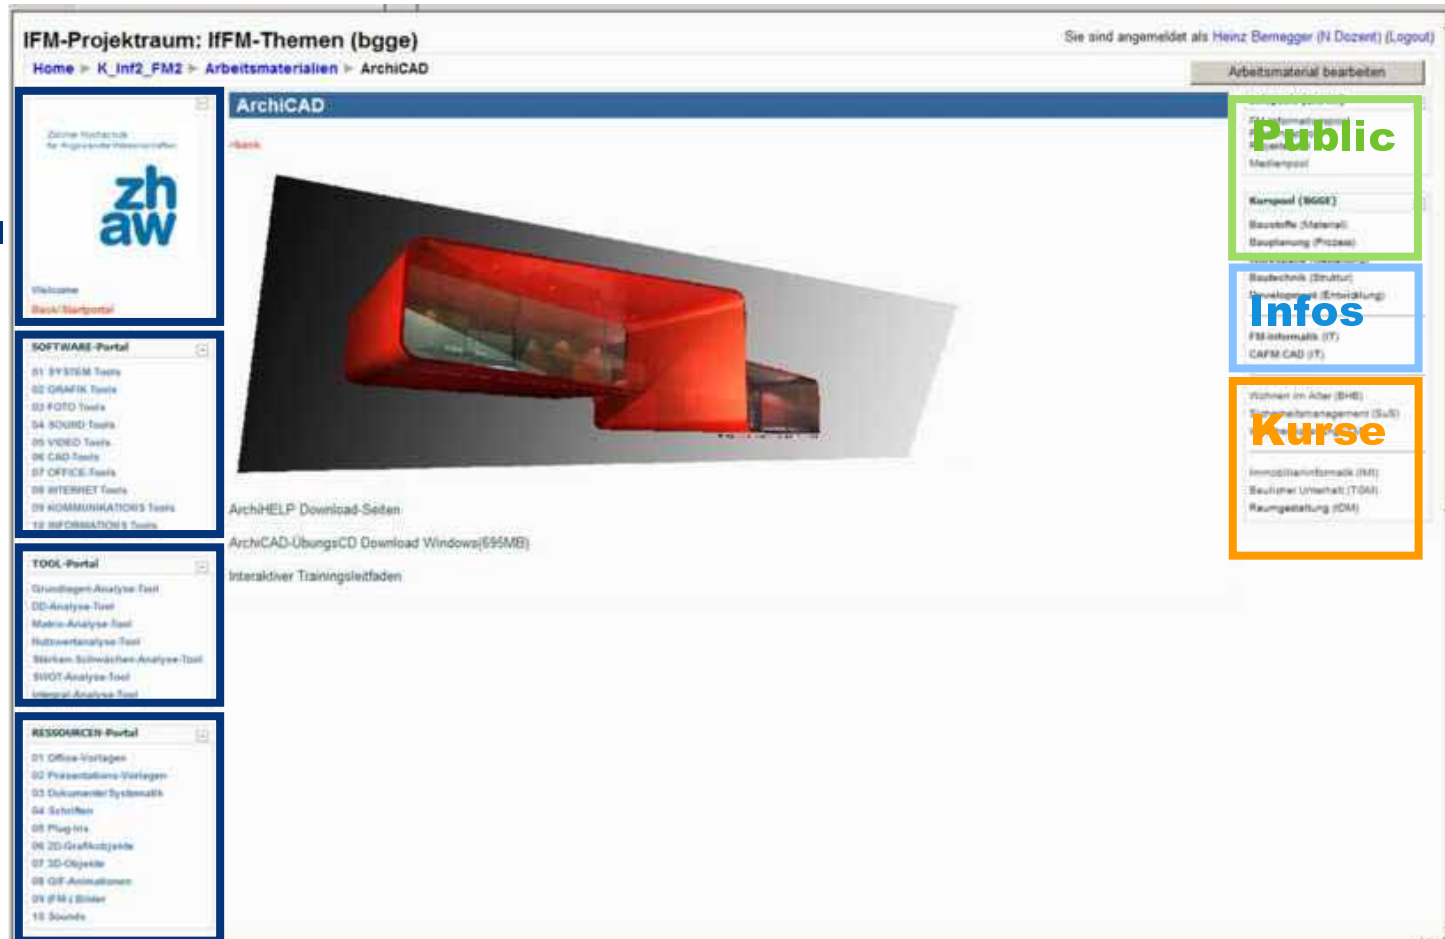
IFM-Projektraum: IfFM-Themen (bgge)

Sie sind angemeldet als Heinz Bernegger (N Dozent) (Logout)

Home ▸ K_Inf2_FM2 ▸ Arbeitsmaterialien ▸ ArchiCAD

Arbeitsmaterial bearbeiten

Zürcher Hochschule für Angewandte Wissenschaften

zh aw

Welcome

Back/Startportal

SOFTWARE-Portal

01 SYSTEM Tools
02 GRAFIK Tools
03 FOTO Tools
04 SOUND Tools
05 VIDEO Tools
06 CAD-Tools
07 OFFICE-Tools
08 INTERNET Tools
09 KOMMUNIKATIONS Tools
10 INFORMATIONS Tools

TOOL-Portal

Grundlagen-Analyse-Tool
DD-Analyse-Tool
Matrix-Analyse-Tool
Nutzwertanalyse-Tool
Stärken-Schwächen-Analyse-Tool
SWOT-Analyse-Tool
Integral-Analyse-Tool

RESSOURCEN-Portal

01 Office-Vorlagen
02 Präsentations-Vorlagen
03 Dokumenten-Systematik
04 Schriften
05 Plug-ins
06 2D-Grafikobjekte
07 3D-Objekte
08 GIF-Animationen
09 IFM / Bilder
10 Sounds

ArchiCAD

<back

ArchiHELP Download-Seiten

ArchiCAD-ÜbungsCD Download Windows(695MB)

Interaktiver Trainingsleitfaden

Public

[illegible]
Medienpool

Kurspool (BGGE)
Baustoffe (Material)
Bauplanung (Prozess)

Infos

Bautechnik (Struktur)
Development (Entwicklung)
FM-Informatik (IT)
CAFM CAD (IT)

Kurse

Wohnen im Alter (BHE)
Sicherheitsmanagement (SuS)
Immobilieninformatik (IM)
Baulicher Unterhalt (TOM)
Raumgestaltung (IDM)